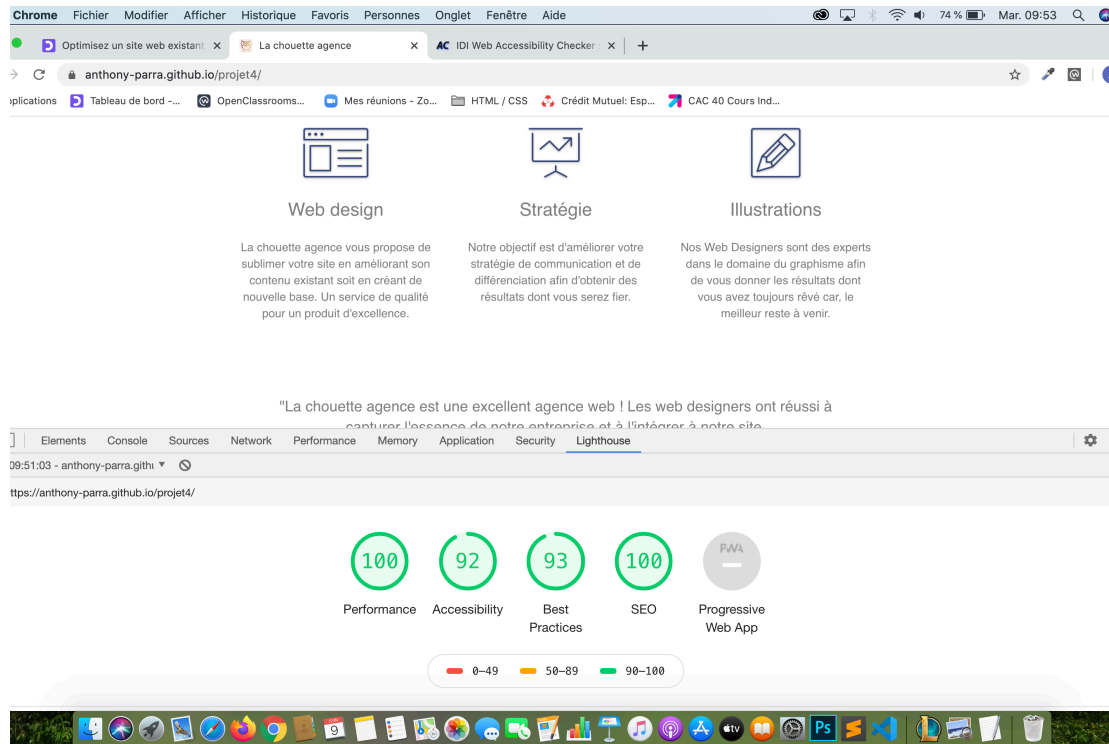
Chrome Fichier Modifier Afficher Historique Favoris Personnes Onglet Fenêtre Aide

74 % Mar. 09:53

Optimisez un site web existant ×
La chouette agence ×
IDI Web Accessibility Checker ×
+

anthony-parra.github.io/projet4/

plications Tableau de bord -... OpenClassrooms... Mes réunions - Zo... HTML / CSS Crédit Mutuel: Esp... CAC 40 Cours Ind...

Web design

La chouette agence vous propose de sublimer votre site en améliorant son contenu existant soit en créant de nouvelle base. Un service de qualité pour un produit d'excellence.

Stratégie

Notre objectif est d'améliorer votre stratégie de communication et de différenciation afin d'obtenir des résultats dont vous serez fier.

Illustrations

Nos Web Designers sont des experts dans le domaine du graphisme afin de vous donner les résultats dont vous avez toujours rêvé car, le meilleur reste à venir.

"La chouette agence est une excellent agence web ! Les web designers ont réussi à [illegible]

Elements Console Sources Network Performance Memory Application Security Lighthouse

09:51:03 - anthony-parra.githu ▼

ttps://anthony-parra.github.io/projet4/

100
Performance

92
Accessibility

93
Best Practices

100
SEO

PWA
Progressive Web App

0–49 50–89 90–100